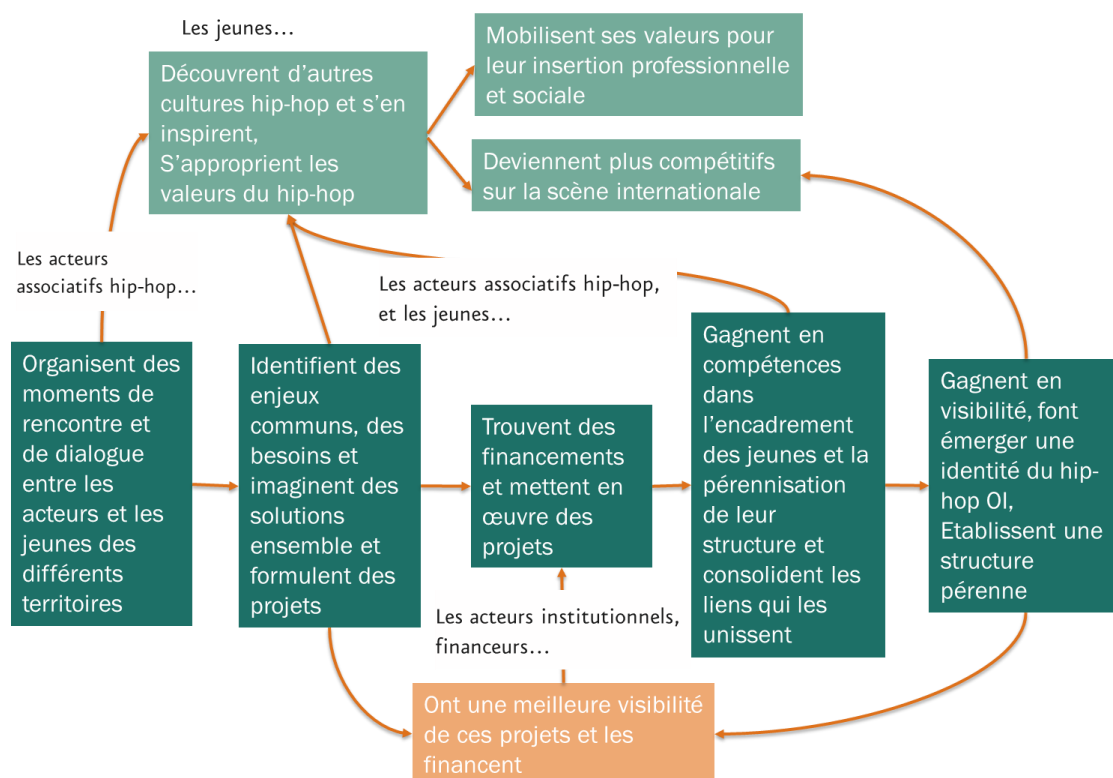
Les jeunes…

Découvrent d'autres cultures hip-hop et s'en inspirent, S'approprient les valeurs du hip-hop

Mobilisent ses valeurs pour leur insertion professionnelle et sociale

Deviennent plus compétitifs sur la scène internationale

Les acteurs associatifs hip-hop…

Les acteurs associatifs hip-hop, et les jeunes…

Organisent des moments de rencontre et de dialogue entre les acteurs et les jeunes des différents territoires

Identifient des enjeux communs, des besoins et imaginent des solutions ensemble et formulent des projets

Trouvent des financements et mettent en œuvre des projets

Gagnent en compétences dans l'encadrement des jeunes et la pérennisation de leur structure et consolident les liens qui les unissent

Gagnent en visibilité, font émerger une identité du hip-hop OI, Etablissent une structure pérenne

Les acteurs institutionnels, financeurs…

Ont une meilleure visibilité de ces projets et les financent